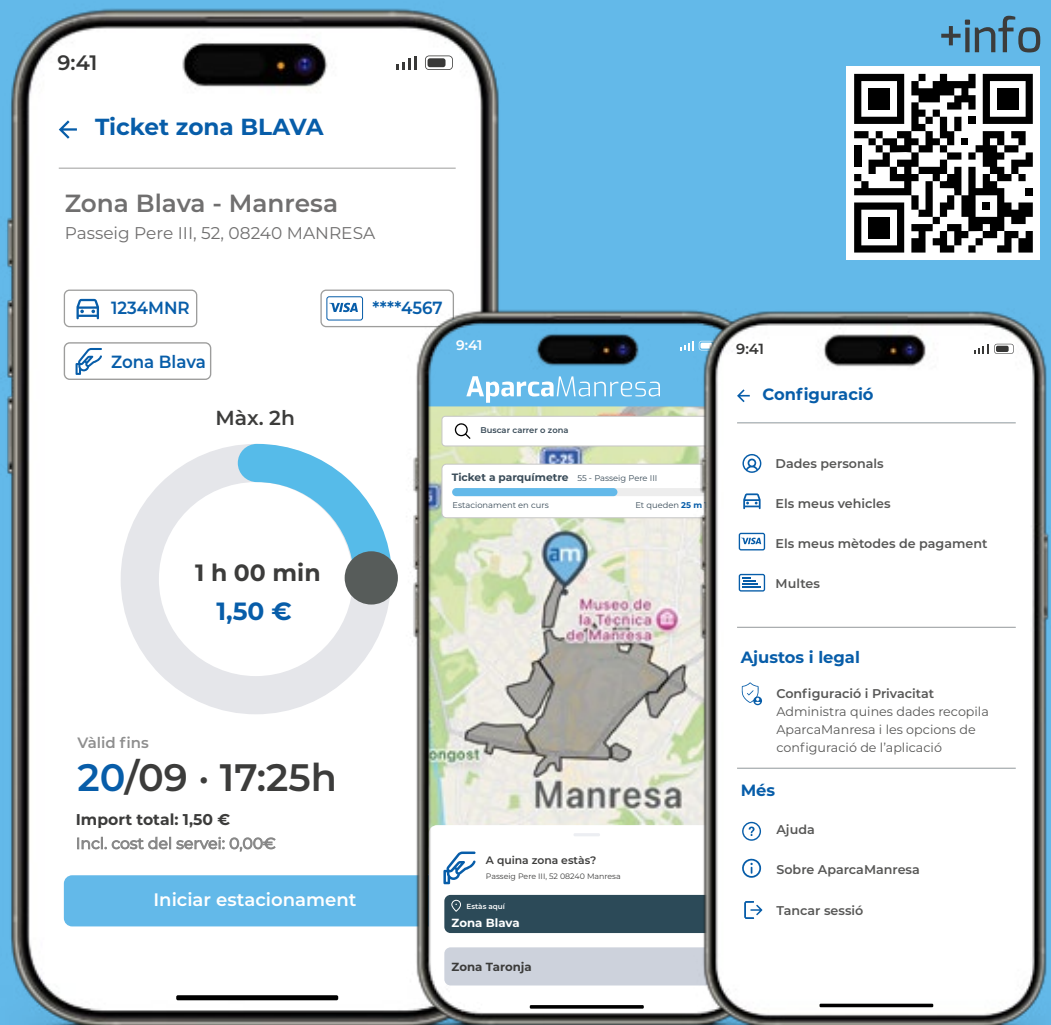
+info

9:41

Ticket zona BLAVA

Zona Blava - Manresa
Passeig Pere III, 52, 08240 MANRESA

1234MNR

VISA ****4567

Zona Blava

Màx. 2h

1 h 00 min
1,50 €

Vàlid fins
20/09 · 17:25h

Import total: 1,50 €
Incl. cost del servei: 0,00€

Iniciar estacionament

9:41

AparcaManresa

Buscar carrer o zona

C-25

Ticket a parquímetre 55 - Passeig Pere III
Estacionament en curs Et queden 25 m

am

Museo de la Tècnica de Manresa

Congost

Manresa

A quina zona estàs?
Passeig Pere III, 52 08240 Manresa

Estàs aquí
Zona Blava

Zona Taronja

9:41

Configuració

Dades personals

Els meus vehicles

VISA Els meus mètodes de pagament

Multes

Ajustos i legal

Configuració i Privacitat
Administra quines dades recopila AparcaManresa i les opcions de configuració de l'aplicació

Més

Ajuda

Sobre AparcaManresa

Tancar sessió